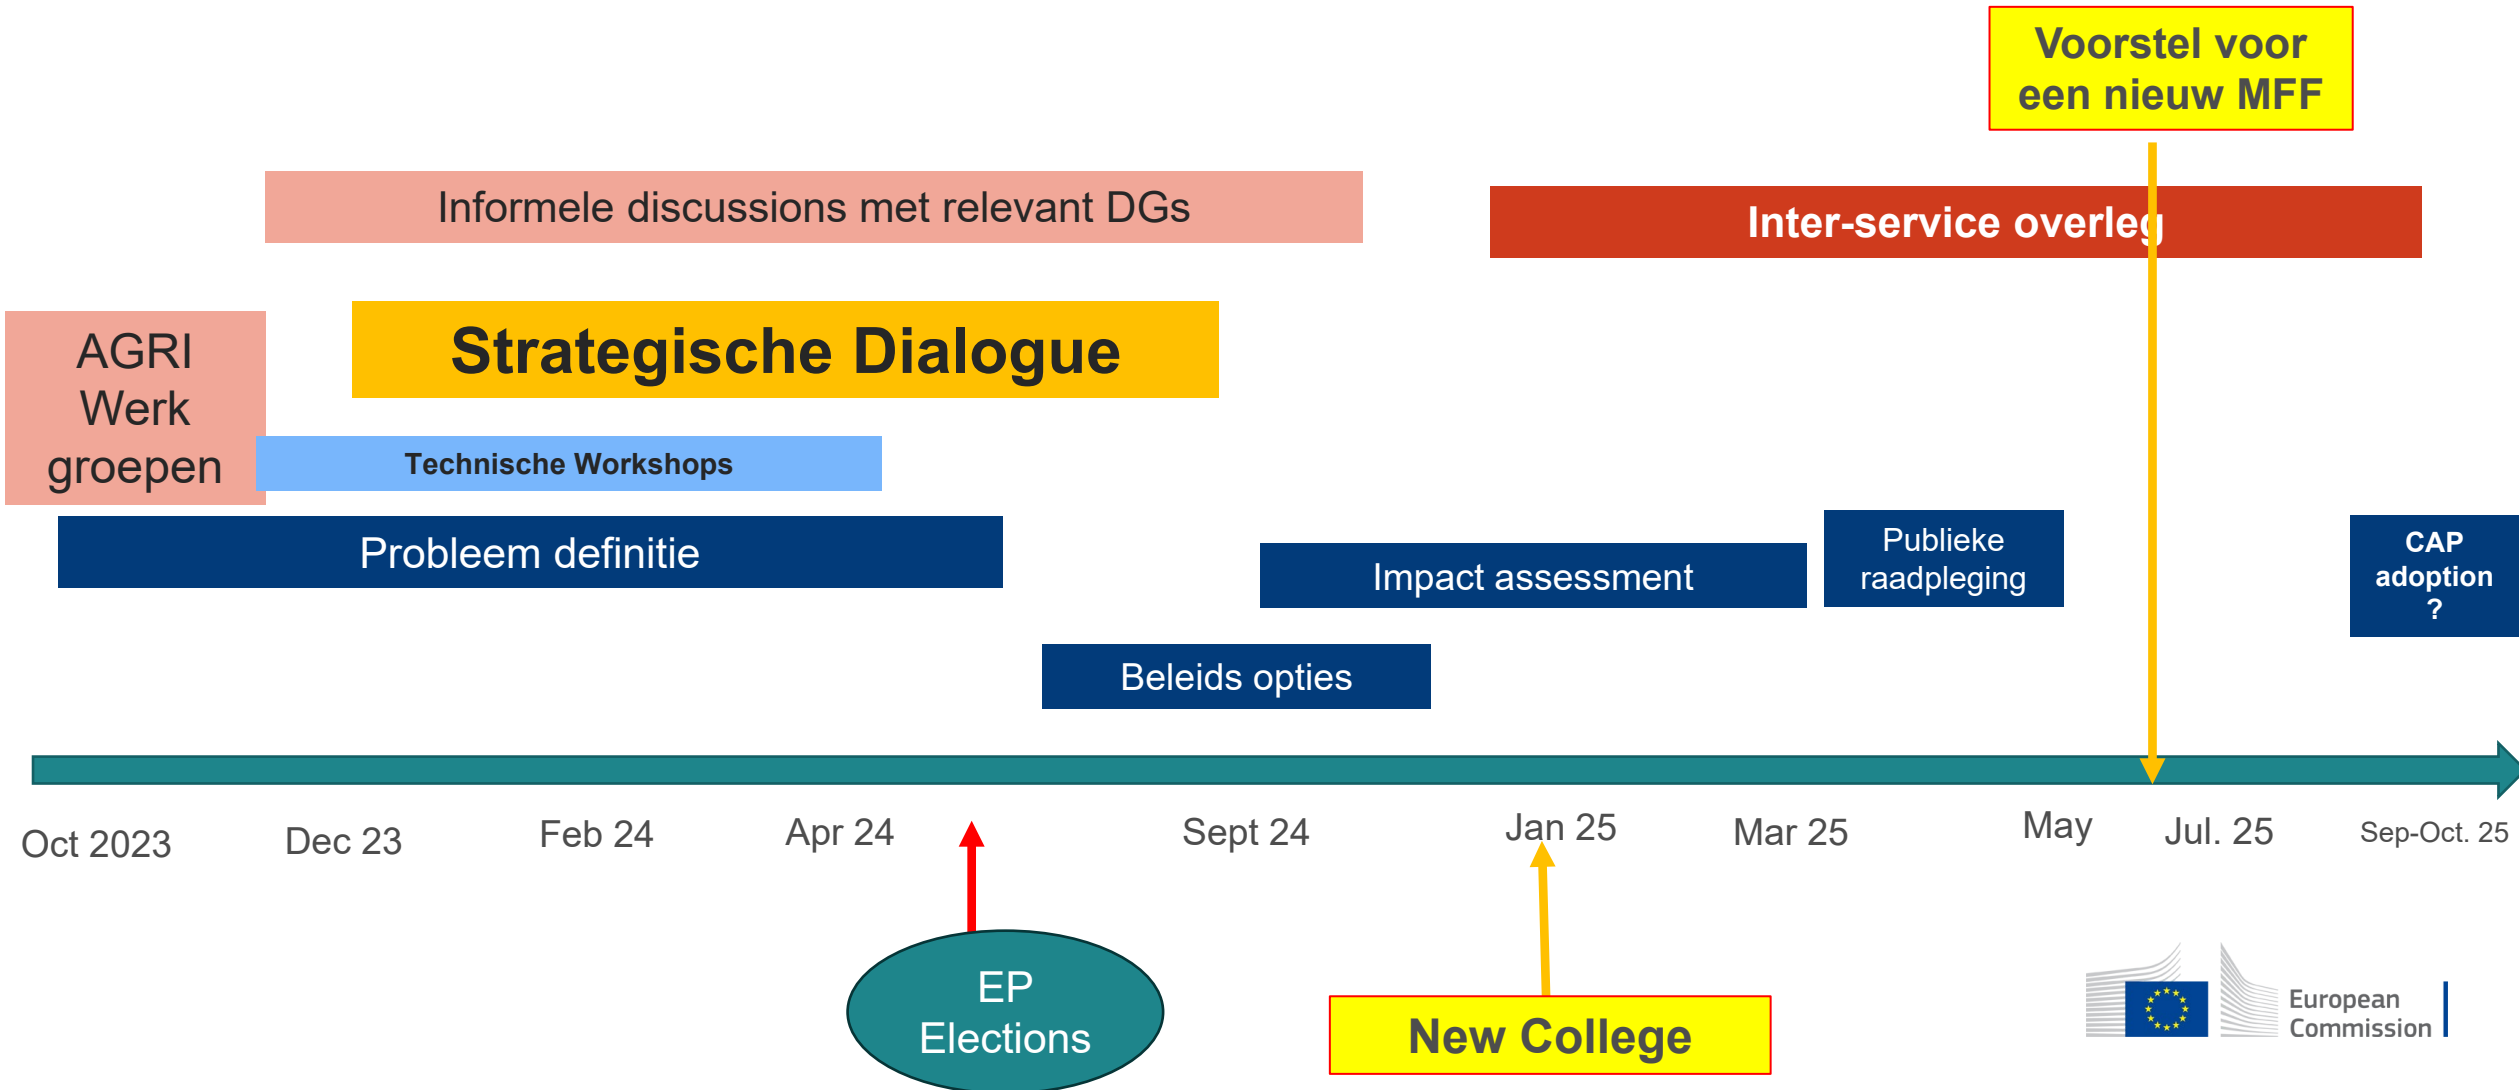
Voorstel voor een nieuw MFF

Informele discussions met relevant DGs

Inter-service overleg

AGRI Werk groepen

Strategische Dialogue

Technische Workshops

Probleem definitie

Impact assessment

Publieke raadpleging

CAP adoption ?

Beleids opties

Oct 2023
Dec 23
Feb 24
Apr 24
Sept 24
Jan 25
Mar 25
May
Jul. 25
Sep-Oct. 25

EP Elections

New College

European Commission